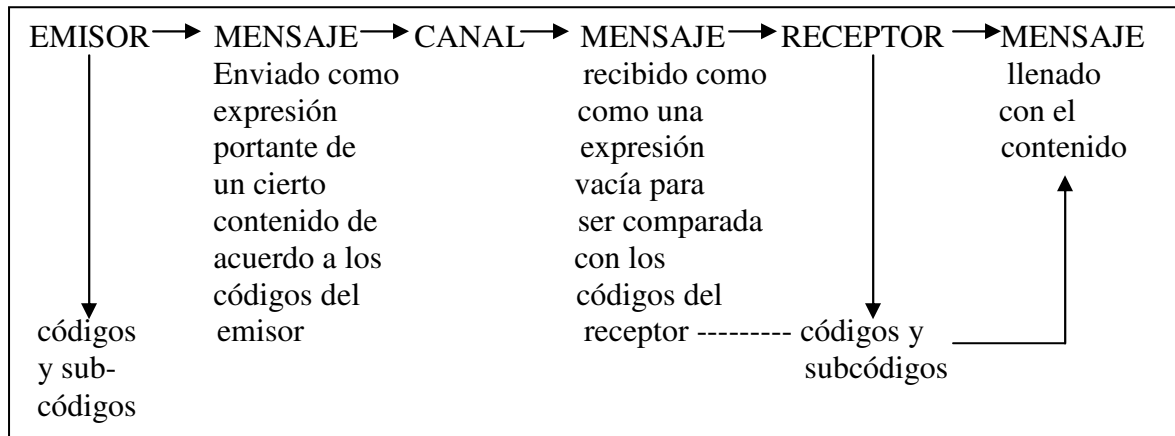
EMISOR MENSAJE CANAL MENSAJE RECEPTOR MENSAJE

Enviado como expresión portante de un cierto contenido de acuerdo a los códigos del emisor

recibido como como una expresión vacía para ser comparada con los códigos del receptor --------- códigos y subcódigos

llenado con el contenido

códigos y subcódigos